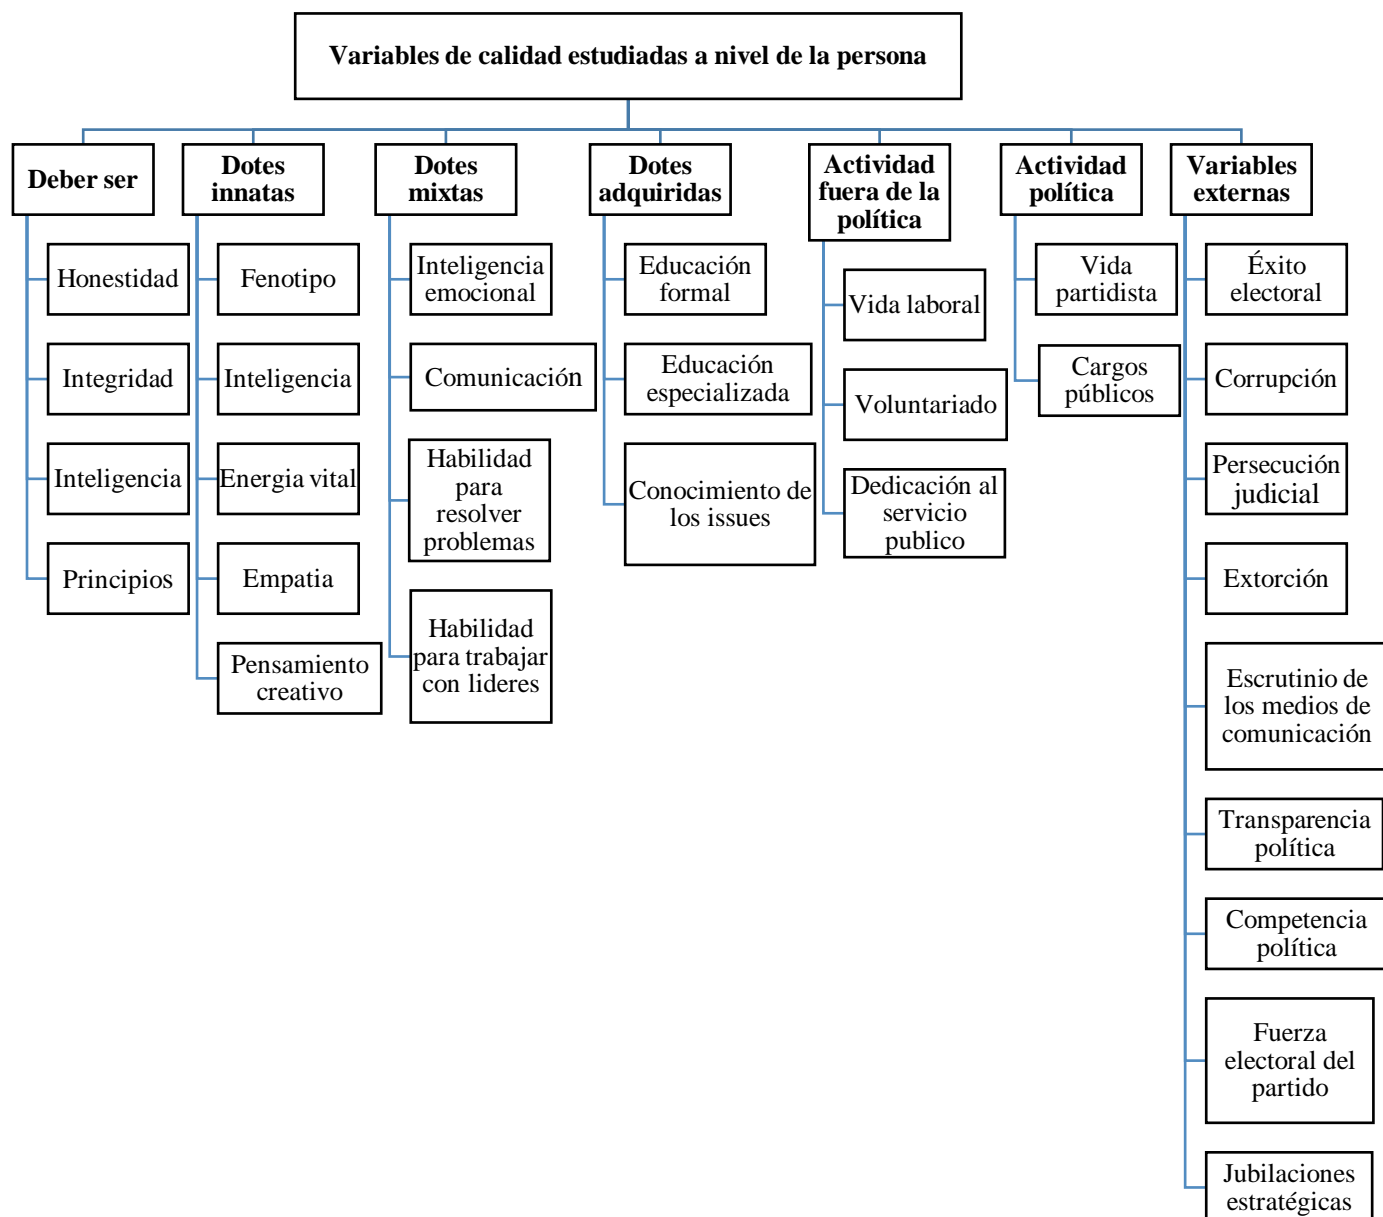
Variables de calidad estudiadas a nivel de la persona

Deber ser

Honestidad

Integridad

Inteligencia

Principios

Dotes innatas

Fenotipo

Inteligencia

Energia vital

Empatia

Pensamiento creativo

Dotes mixtas

Inteligencia emocional

Comunicación

Habilidad para resolver problemas

Habilidad para trabajar con lideres

Dotes adquiridas

Educación formal

Educación especializada

Conocimiento de los issues

Actividad fuera de la política

Vida laboral

Voluntariado

Dedicación al servicio publico

Actividad política

Vida partidista

Cargos públicos

Variables externas

Éxito electoral

Corrupción

Persecución judicial

Extorción

Escrutinio de los medios de comunicación

Transparencia política

Competencia política

Fuerza electoral del partido

Jubilaciones estratégicas